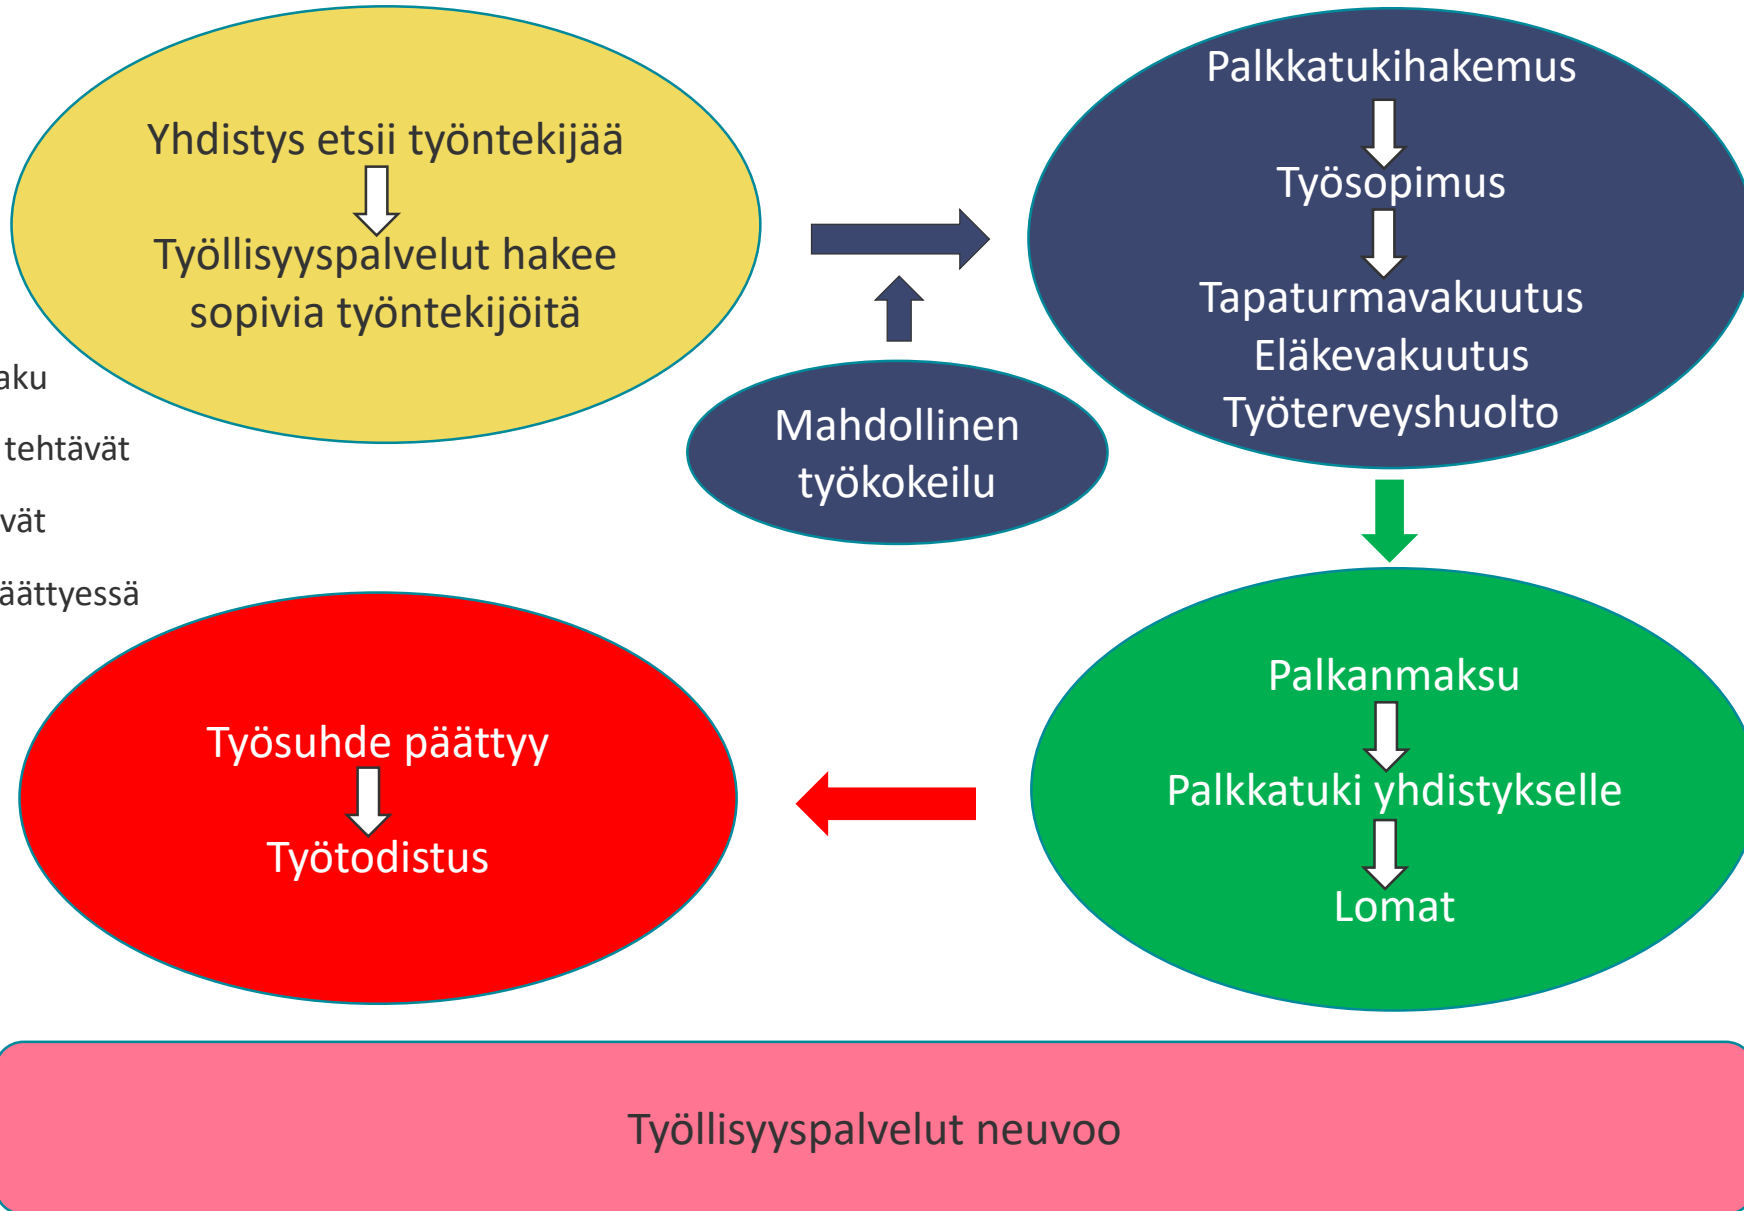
Yhdistys etsii työntekijää

Työllisyyspalvelut hakee sopivia työntekijöitä

aku

tehtävät

vät

äättyessä

Mahdollinen työkokeilu

Palkkatukihakemus

Työsopimus

Tapaturmavakuutus
Eläkevakuutus
Työterveyshuolto

Palkanmaksu

Palkkatuki yhdistykselle

Lomat

Työsuhde päättyy

Työtodistus

Työllisyyspalvelut neuvoo